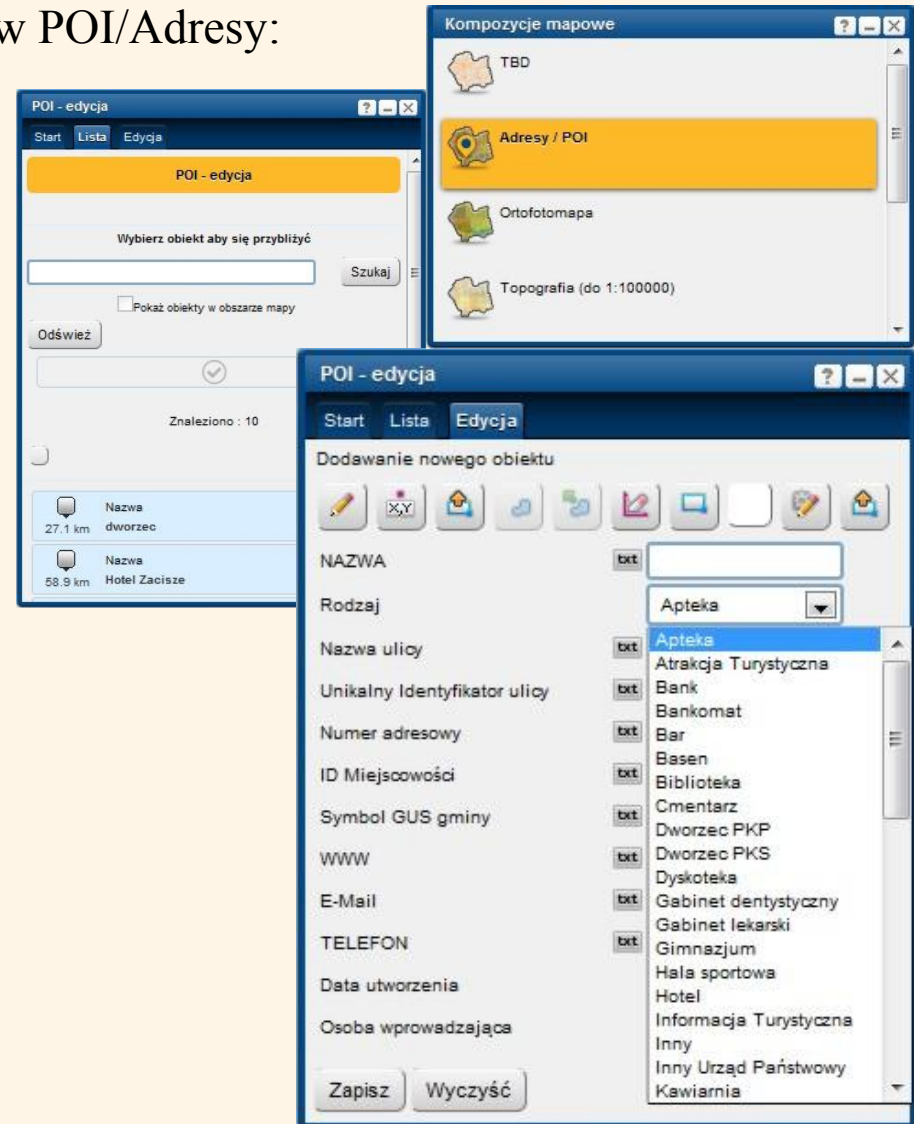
w POI/Adresy:

POI - edycja

Start Lista Edycja

POI - edycja

Wybierz obiekt aby się przybliżyć

Szukaj

Pokaż obiekty w obszarze mapy

Odśwież

Znaleziono : 10

27.1 km Nazwa dworzec

58.9 km Nazwa Hotel Zacisze

Kompozycje mapowe

TBD

Adresy / POI

Ortofotomapa

Topografia (do 1:100000)

POI - edycja

Start Lista Edycja

Dodawanie nowego obiektu

X,Y

NAZWA txt

Rodzaj Apteka

Nazwa ulicy txt

Unikalny Identyfikator ulicy txt

Numer adresowy txt

ID Miejscowości txt

Symbol GUS gminy txt

WWW txt

E-Mail txt

TELEFON txt

Data utworzenia

Osoba wprowadzająca

Zapisz Wyczyść

Apteka
Atrakcja Turystyczna
Bank
Bankomat
Bar
Basen
Biblioteka
Cmentarz
Dworzec PKP
Dworzec PKS
Dyskoteka
Gabinet dentystyczny
Gabinet lekarski
Gimnazjum
Hala sportowa
Hotel
Informacja Turystyczna
Inny
Inny Urząd Państwowy
Kawiarnia